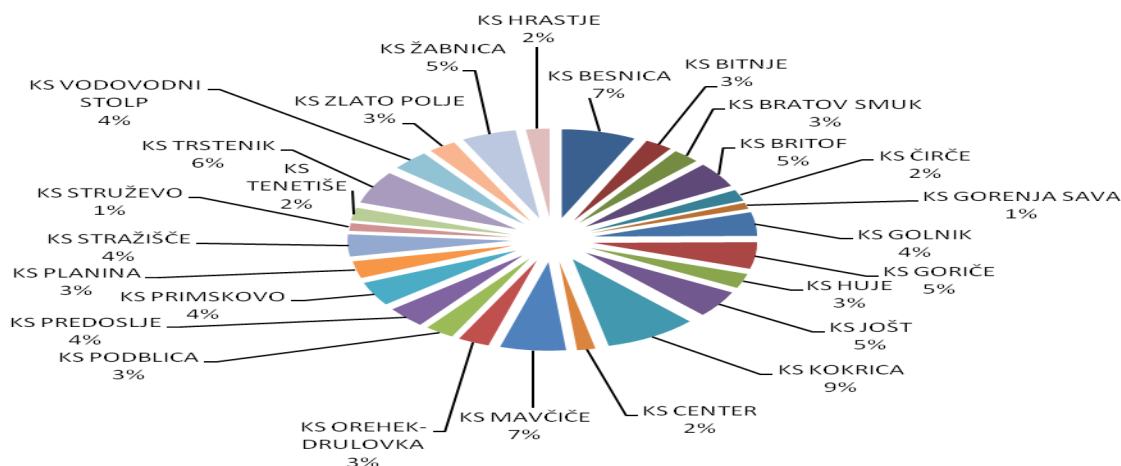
KS HRASTJE
2%

KS ŽABNICA
5%

KS BESNICA
7%

KS BITNJE
3%

KS BRATOV SMUK
3%

KS VODOVODNI STOLP
4%

KS ZLATO POLJE
3%

KS BRITOF
5%

KS ČIRČE
2%

KS TRSTENIK
6%

KS TENETIŠE
2%

KS GORENJA SAVA
1%

KS STRUŽEVO
1%

KS GOLNIK
4%

KS STRAŽIŠČE
4%

KS GORIČE
5%

KS PLANINA
3%

KS HUJE
3%

KS PRIMSKOVO
4%

KS JOŠT
5%

KS PREDOSLJE
4%

KS PODBLICA
3%

KS KOKRICA
9%

KS OREHEK-DRULOVKA
3%

KS MAVČIČE
7%

KS CENTER
2%